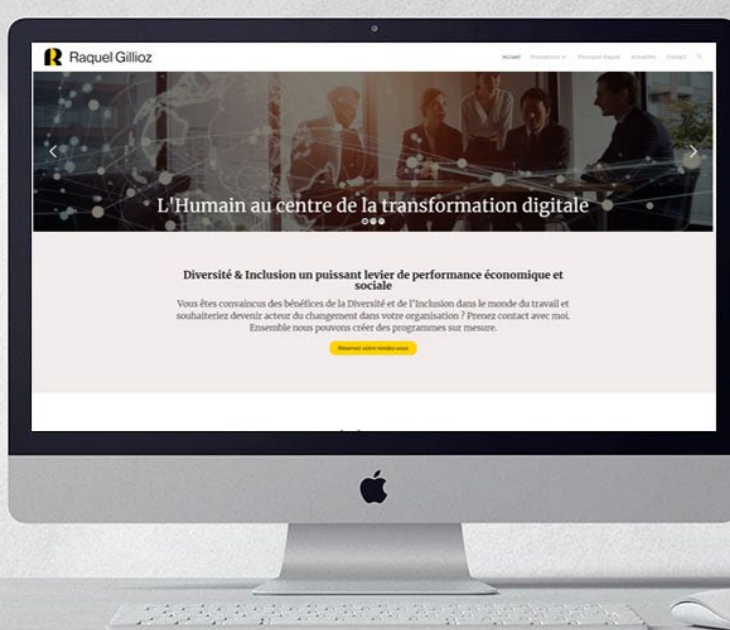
R Raquel Gillioz

Accueil Formations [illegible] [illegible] Actualités Contact

L'Humain au centre de la transformation digitale

Diversité & Inclusion un puissant levier de performance économique et sociale

Vous êtes convaincus des bénéfices de la Diversité et de l'Inclusion dans le monde du travail et souhaiteriez devenir acteur du changement dans votre organisation ? Prenez contact avec moi. Ensemble nous pouvons créer des programmes sur mesure.

Réservez votre rendez-vous